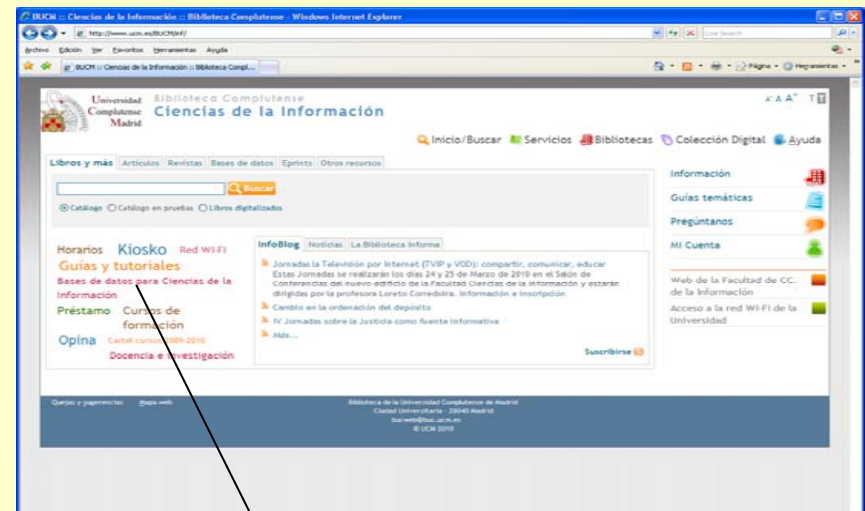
BUCM :: Ciencias de la Información :: Biblioteca Complutense - Windows Internet Explorer

http://www.ucm.es/BUCM/inf/

Live Search

Archivo Edición Ver Favoritos Herramientas Ayuda

BUCM :: Ciencias de la Información :: Biblioteca Compl...

Página Herramientas

Universidad Complutense Madrid

Biblioteca Complutense

Ciencias de la Información

A A A

Inicio/Buscar Servicios Bibliotecas Colección Digital Ayuda

Libros y más Artículos Revistas Bases de datos Eprints Otros recursos

Buscar

Catálogo Catálogo en pruebas Libros digitalizados

Horarios Kiosko Red WI-FI

Guías y tutoriales

Bases de datos para Ciencias de la Información

Préstamo Cursos de formación

Opina Cartel cursos 2009-2010

Docencia e investigación

InfoBlog Noticias La Biblioteca Informa

Jornadas la Televisión por Internet (TVIP y VOD): compartir, comunicar, educar Estas Jornadas se realizarán los días 24 y 25 de Marzo de 2010 en el Salón de Conferencias del nuevo edificio de la Facultad Ciencias de la Información y estarán dirigidas por la profesora Loreto Corredoira. Información e inscripción

Cambio en la ordenación del depósito

IV Jornadas sobre la Justicia como fuente informativa

Más...

Suscribirse

Información

Guías temáticas

Pregúntanos

Mi Cuenta

Web de la Facultad de CC. de la Información

Acceso a la red WI-FI de la Universidad

Quejas y sugerencias Mapa web

Biblioteca de la Universidad Complutense de Madrid
Ciudad Universitaria - 28040 Madrid
bucweb@buc.ucm.es
© UCM 2010